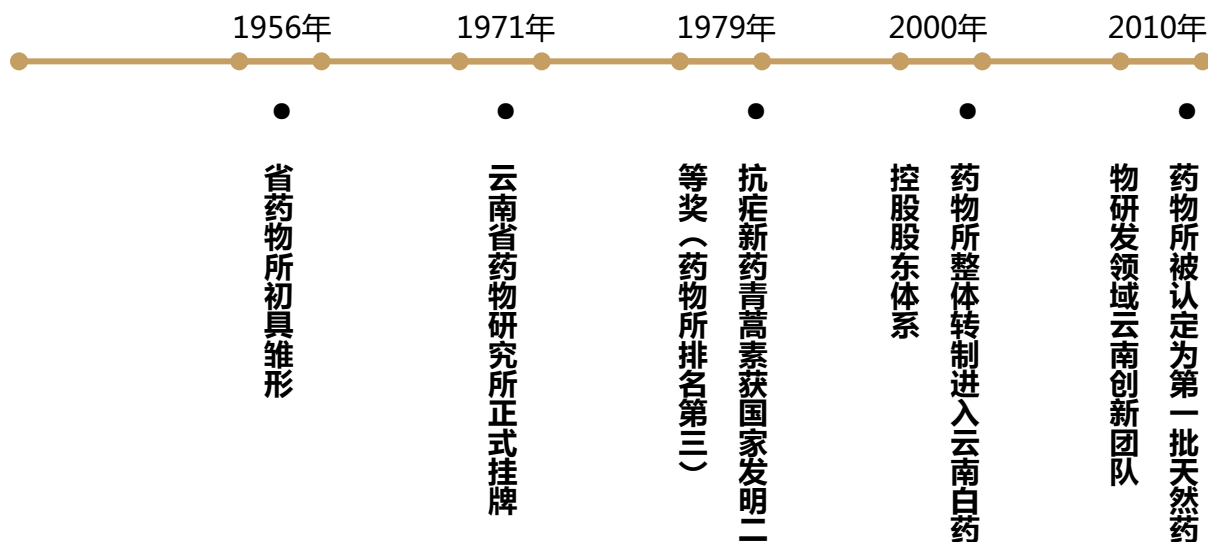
1956年 1971年 1979年 2000年 2010年

省药物所初具雏形

云南省药物研究所正式挂牌

抗疟新药青蒿素获国家发明二等奖（药物所排名第三）

药物所整体转制进入云南白药控股股东体系

药物所被认定为第一批天然药物研发领域云南创新团队